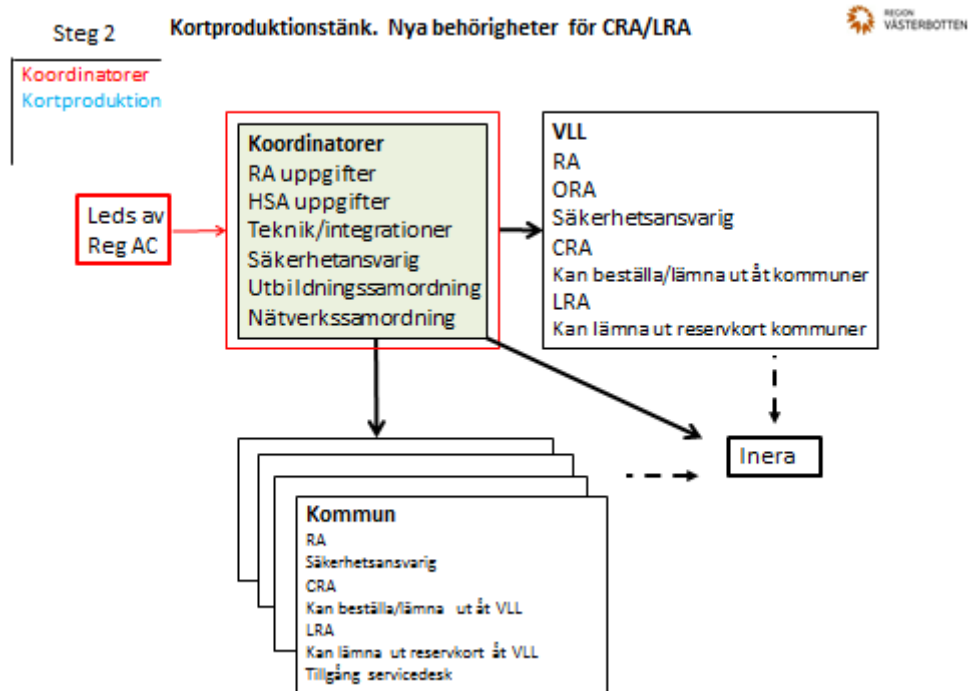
Steg 2

Kortproduktionstänk. Nya behörigheter för CRA/LRA

REGION VÄSTERBOTTEN

Koordinatorer
Kortproduktion

Leds av Reg AC

Koordinatorer
RA uppgifter
HSA uppgifter
Teknik/integrationer
Säkerhetsansvarig
Utbildningssamordning
Nätverkssamordning

VLL
RA
ORA
Säkerhetsansvarig
CRA
Kan beställa/lämna ut åt kommuner
LRA
Kan lämna ut reservkort kommuner

Inera

Kommun
RA
Säkerhetsansvarig
CRA
Kan beställa/lämna ut åt VLL
LRA
Kan lämna ut reservkort åt VLL
Tillgång servicedesk